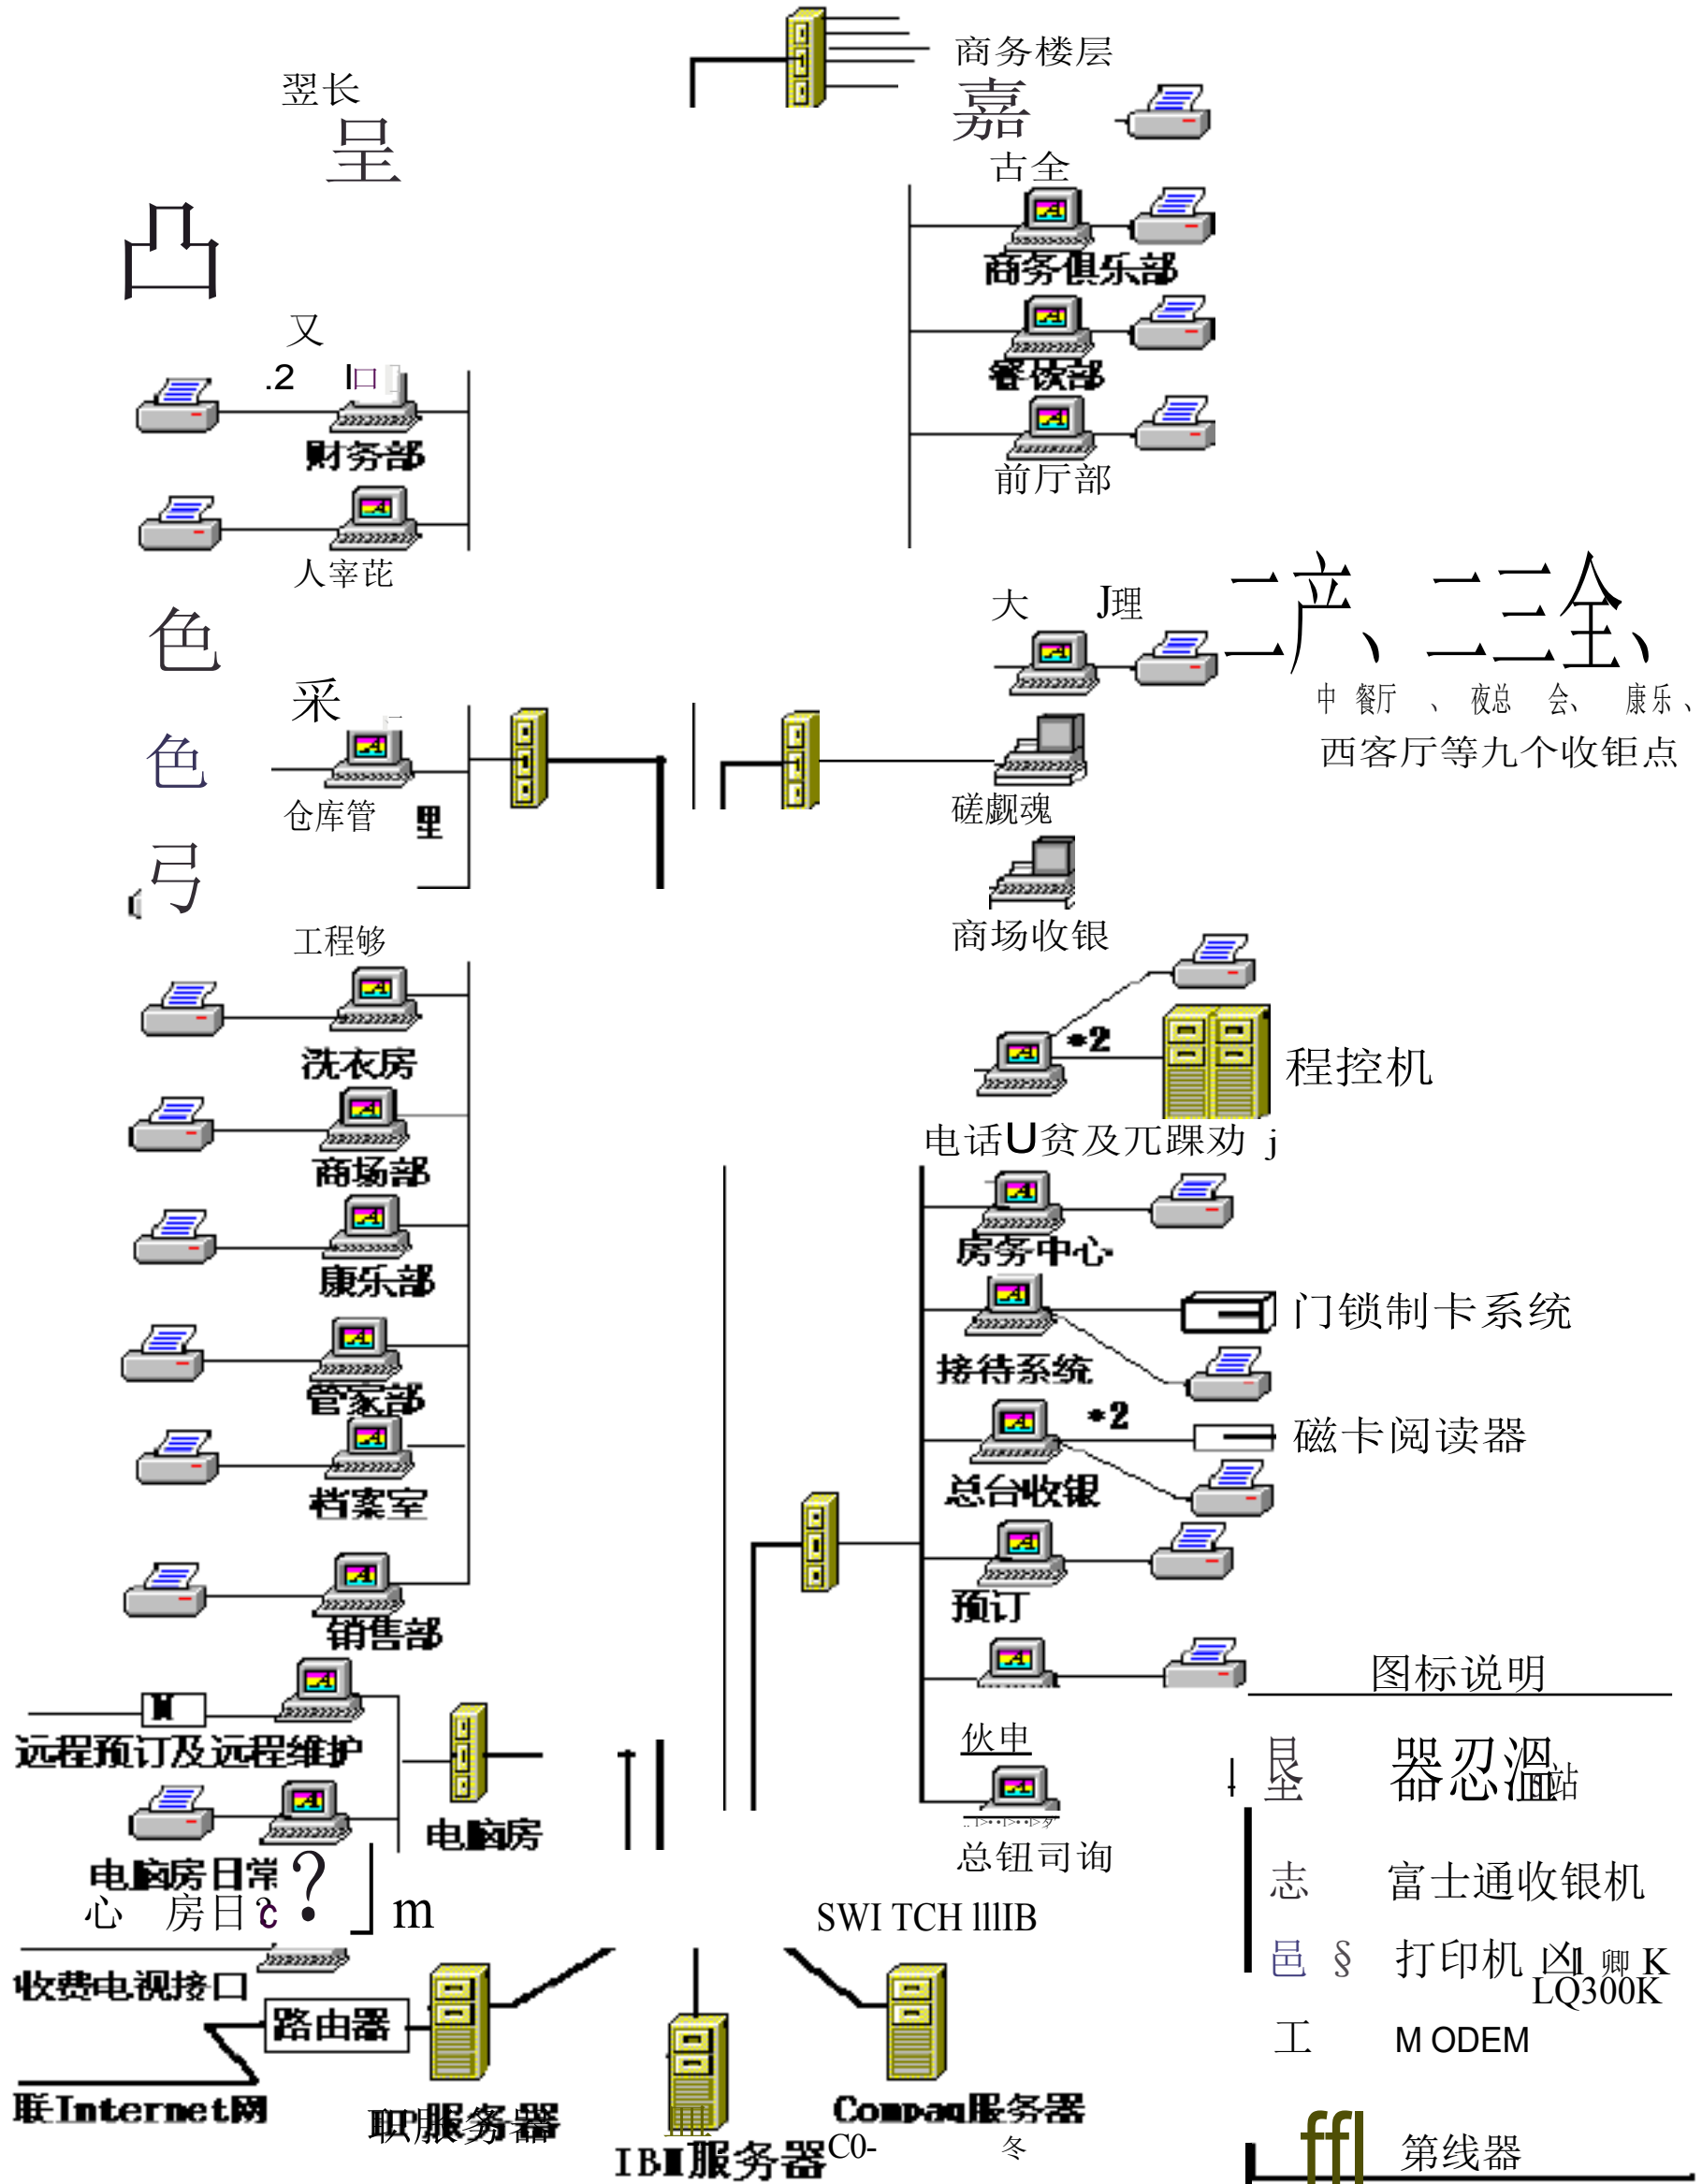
商务楼层
嘉
古全
翌长
呈
凸
商务俱乐部
餐饮部
前厅部
又
.2 I口
财务部
人宰芘
色
大 J理
二产、二三全、
中 餐厅 、 夜总 会、 康乐、
西客厅等九个收钜点
采
色
仓库管 里
弓
磋觑魂
商场收银
工程够
洗衣房
•2
程控机
电话U贫及兀踝劝 j
商场部
康乐部
房务中心
门锁制卡系统
管家部
接待系统
•2
磁卡阅读器
档案室
总台收银
预订
销售部
图标说明
远程预订及远程维护
伙电
电脑房
垦 器忍温站
总钮司询
电脑房日常 ?
心 房日 c
m
志 富士通收银机
SWI TCH lllIB
邑 § 打印机 凶l 卿 K
LQ300K
收费电视接口
路由器
工 M ODEM
联Internet网
职服务器
IBM服务器
Compaq服务器
C0-
冬
ffl 第线器